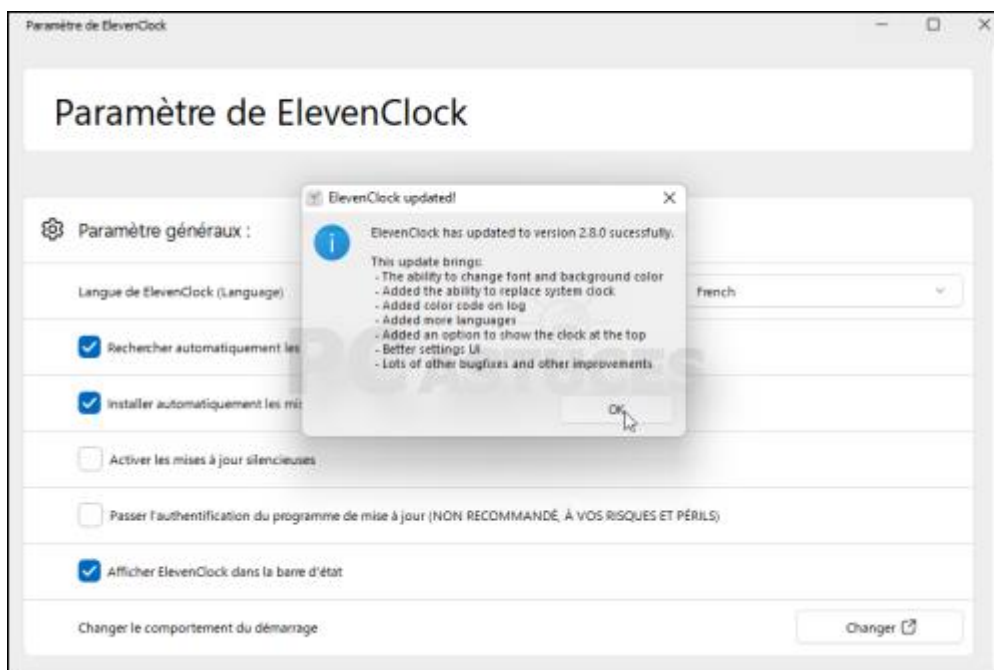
Paramètre de ElevenClock

Paramètre de ElevenClock

Paramètre généraux :

Langue de ElevenClock (Language)

French

Rechercher automatiquement les

Installer automatiquement les mi

Activer les mises à jour silencieuses

Passer l'authentification du programme de mise à jour (NON RECOMMANDÉ, À VOS RISQUES ET PÉRILS)

Afficher ElevenClock dans la barre d'état

Changer le comportement du démarrage

Changer

ElevenClock updated!

ElevenClock has updated to version 2.8.0 sucessfully.

This update brings:
- The ability to change font and background color
- Added the ability to replace system clock
- Added color code on log
- Added more languages
- Added an option to show the clock at the top
- Better settings UI
- Lots of other bugfixes and other improvements

OK

PCastuces